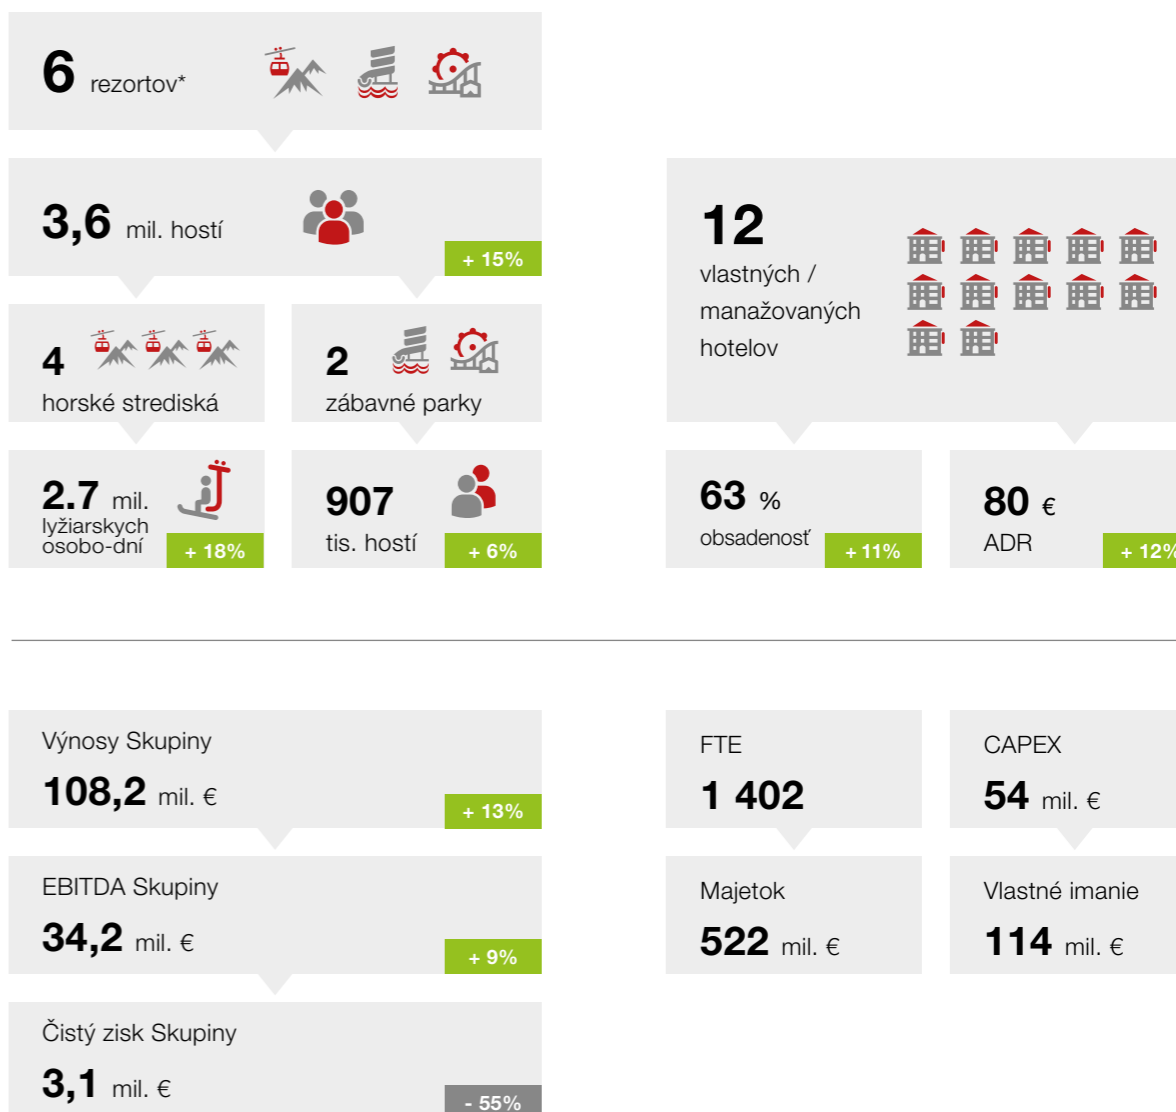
6 rezortov*

3,6 mil. hostí
+ 15%

12
vlastných / manažovaných hotelov

4
horské strediská

2
zábavné parky

2.7 mil.
lyžiarskych osobo-dní
+ 18%

907
tis. hostí
+ 6%

63 %
obsadenosť
+ 11%

80 €
ADR
+ 12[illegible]

Výnosy Skupiny
108,2 mil. €
+ 13%

EBITDA Skupiny
34,2 mil. €
+ 9%

Čistý zisk Skupiny
3,1 mil. €
- 55%

FTE
1 402

CAPEX
54 mil. €

Majetok
522 mil. €

Vlastné imanie
114 mil. €